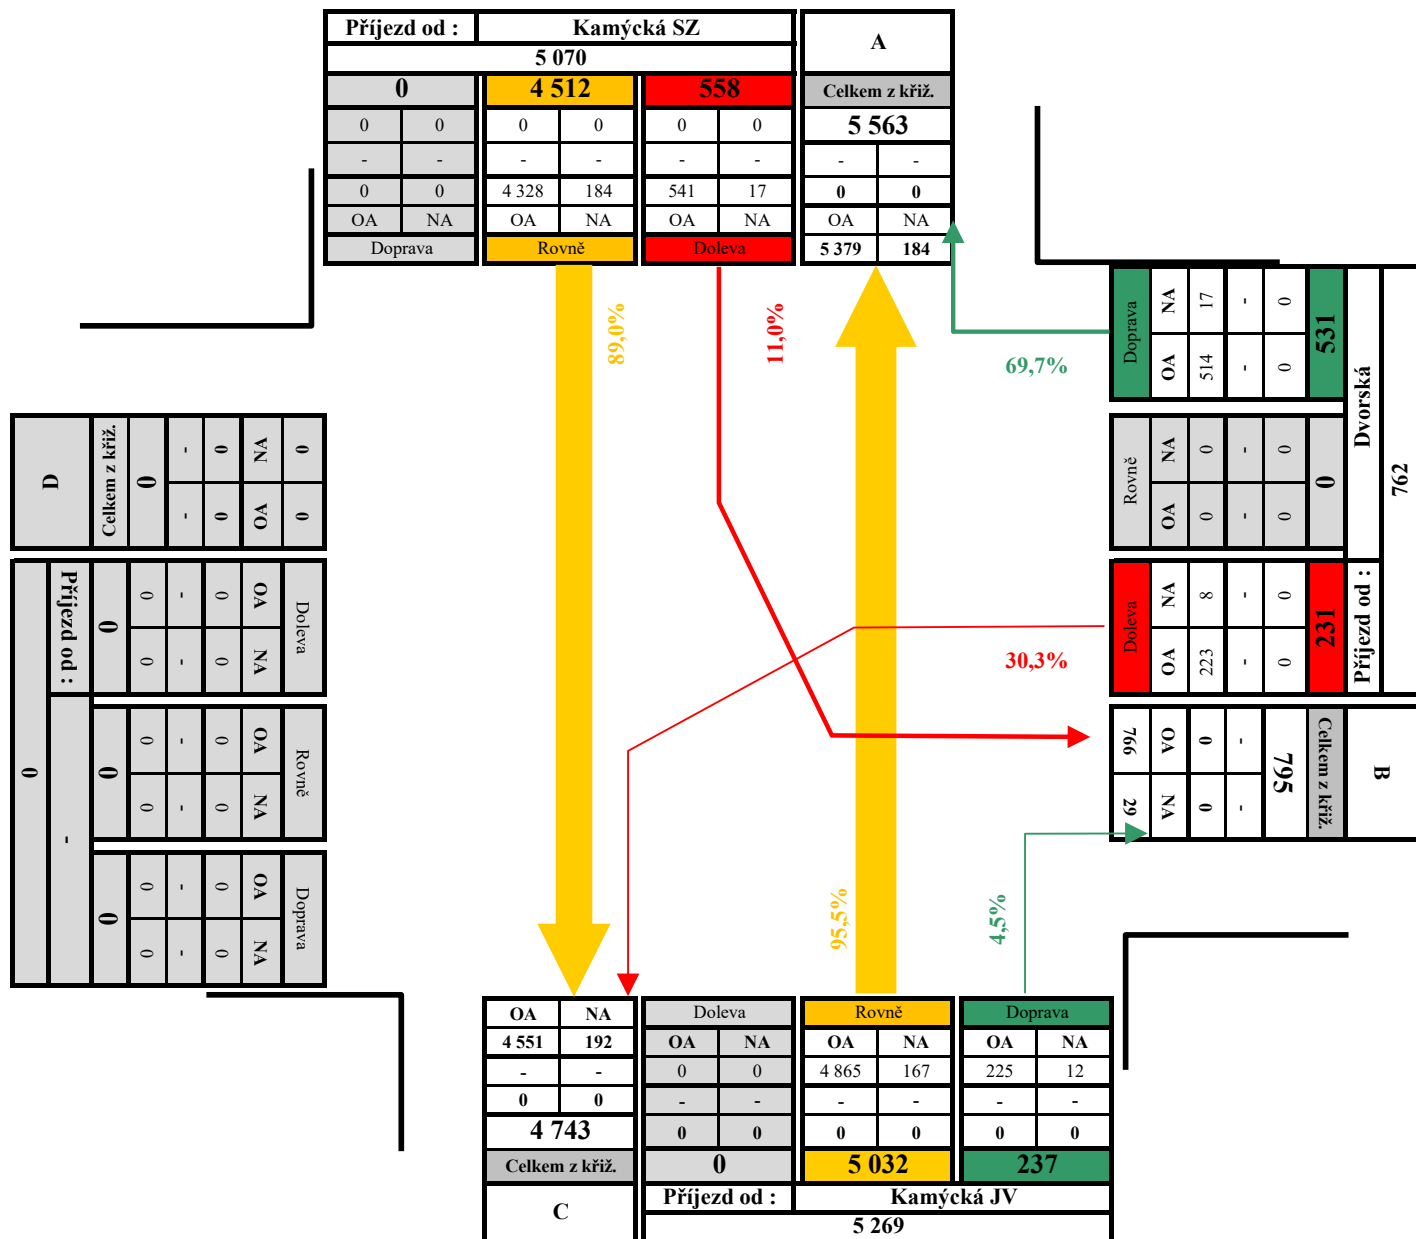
| Příjezd od : | Kamýcká SZ | | | | |
|---|---|---|---|---|---|
| 5 070 | | | | | |
| 0 | | 4 512 | | 558 | |
| 0 | 0 | 0 | 0 | 0 | 0 |
| - | - | - | - | - | - |
| 0 | 0 | 4 328 | 184 | 541 | 17 |
| OA | NA | OA | NA | OA | NA |
| Doprava | | Rovně | | Doleva | |

| A | |
|---|---|
| Celkem z křiž. | |
| 5 563 | |
| - | - |
| 0 | 0 |
| OA | NA |
| 5 379 | 184 |

89,0%

11,0%

69,7%

30,3%

95,5%

4,5%

| Doprava | NA | 17 | - | 0 | 531 |
|---|---|---|---|---|---|
| | OA | 514 | - | 0 | |
| Rovně | NA | 0 | - | 0 | 0 |
| | OA | 0 | - | 0 | |
| Doleva | NA | 8 | - | 0 | 231 |
| | OA | 223 | - | 0 | |

Dvorská

762

Příjezd od :

| B | Celkem z křiž. | 795 | | | |
|---|---|---|---|---|---|
| | | | - | 0 | OA | 766 |
| | | | - | 0 | NA | 29 |

| D | Celkem z křiž. | 0 | - | 0 | NA | 0 |
|---|---|---|---|---|---|---|
| | | | - | 0 | OA | 0 |

Příjezd od :

0

-

| Doleva | OA | 0 | - | 0 | 0 |
|---|---|---|---|---|---|
| | NA | 0 | - | 0 | |
| Rovně | OA | 0 | - | 0 | 0 |
| | NA | 0 | - | 0 | |
| Doprava | OA | 0 | - | 0 | 0 |
| | NA | 0 | - | 0 | |

| OA | NA |
|---|---|
| 4 551 | 192 |
| - | - |
| 0 | 0 |
| 4 743 | |
| Celkem z křiž. | |
| C | |

| Doleva | | Rovně | | Doprava | |
|---|---|---|---|---|---|
| OA | NA | OA | NA | OA | NA |
| 0 | 0 | 4 865 | 167 | 225 | 12 |
| - | - | - | - | - | - |
| 0 | 0 | 0 | 0 | 0 | 0 |
| 0 | | 5 032 | | 237 | |
| Příjezd od : | Kamýcká JV | | | | |
| 5 269 | | | | | |